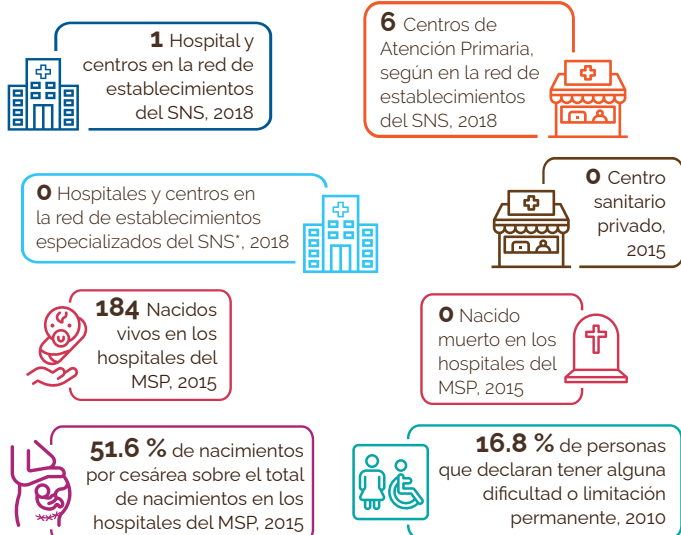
**1** Hospital y centros en la red de establecimientos del SNS, 2018

**6** Centros de Atención Primaria, según en la red de establecimientos del SNS, 2018

**0** Hospitales y centros en la red de establecimientos especializados del SNS*, 2018

**0** Centro sanitario privado, 2015

**184** Nacidos vivos en los hospitales del MSP, 2015

**0** Nacido muerto en los hospitales del MSP, 2015

**51.6 %** de nacimientos por cesárea sobre el total de nacimientos en los hospitales del MSP, 2015

**16.8 %** de personas que declaran tener alguna dificultad o limitación permanente, 2010